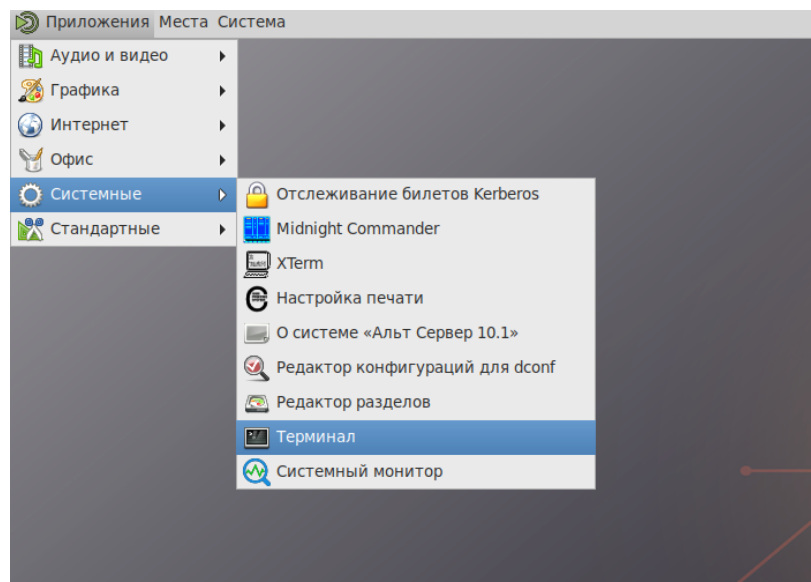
Приложения Места Система

Аудио и видео
Графика
Интернет
Офис
Системные
Стандартные

Отслеживание билетов Kerberos
Midnight Commander
XTerm
Настройка печати
О системе «Альт Сервер 10.1»
Редактор конфигураций для dconf
Редактор разделов
Терминал
Системный монитор